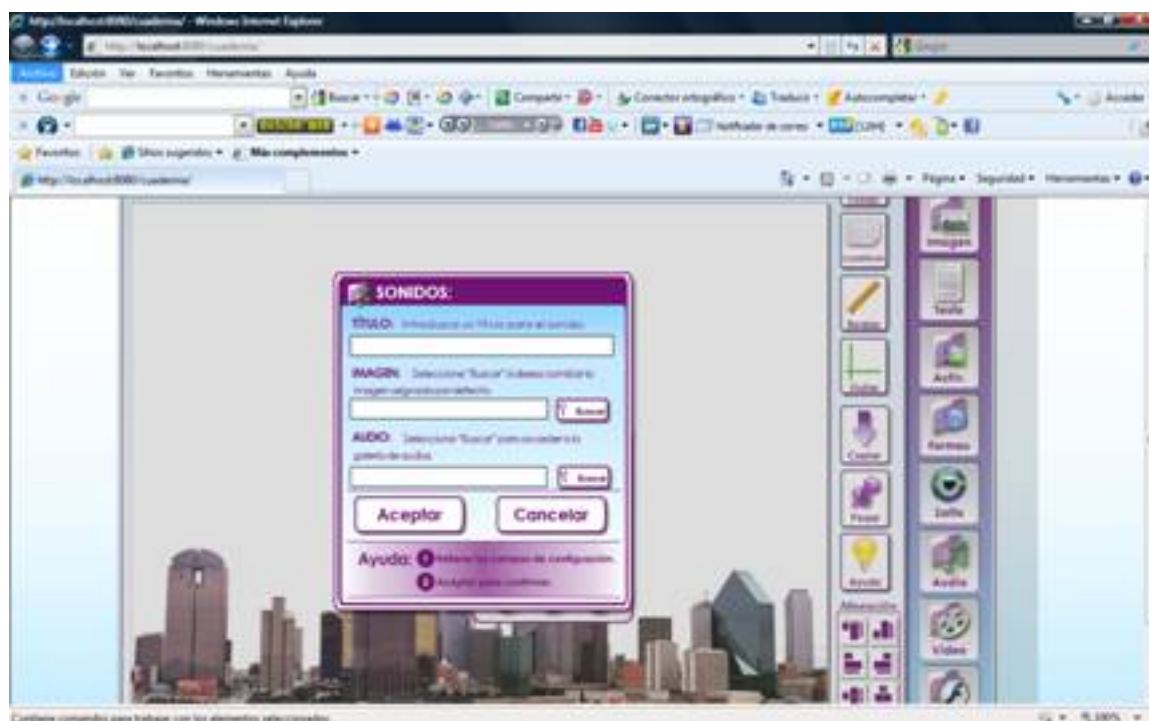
http://localhost:8080/cuaderno/ - Windows Internet Explorer

http://localhost:8080/cuaderno/

Google

Archivo Edición Ver Favoritos Herramientas Ayuda

Google Buscar Compartir Corrector ortográfico Traducir Autocompletar Acceder

Notificador de correo

Favoritos Sitios sugeridos Más complementos

http://localhost:8080/cuaderno/

Página Seguridad Herramientas

SONIDOS:

TÍTULO: Introduzca un Título para el sonido.

IMAGEN: Seleccione "Buscar" si desea cambiar la imagen asignada por defecto.

Buscar

AUDIO: Seleccione "Buscar" para acceder a la galería de audios.

Buscar

Aceptar

Cancelar

Ayuda: 1 Rellene los campos de configuración. 2 Acepte para confirmar.

Imagen

Texto

Activ

Formas

Sonido

Audio

Video

Cuaderno

Reglas

Copiar

Pegar

Ayuda

Alineación

Contiene comandos para trabajar con los elementos seleccionados.

100%